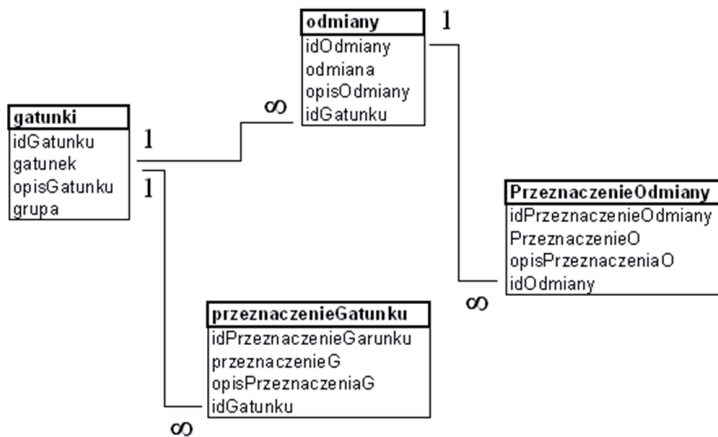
odmiany
idOdmiany
odmiana
opisOdmiany
idGatunku

1

$\infty$

gatunki
idGatunku
gatunek
opisGatunku
grupa

1

1

PrzeznaczenieOdmiany
idPrzeznaczenieOdmiany
PrzeznaczenieO
opisPrzeznaczeniaO
idOdmiany

$\infty$

przeznaczenieGatunku
idPrzeznaczenieGarunku
przeznaczenieG
opisPrzeznaczeniaG
idGatunku

$\infty$